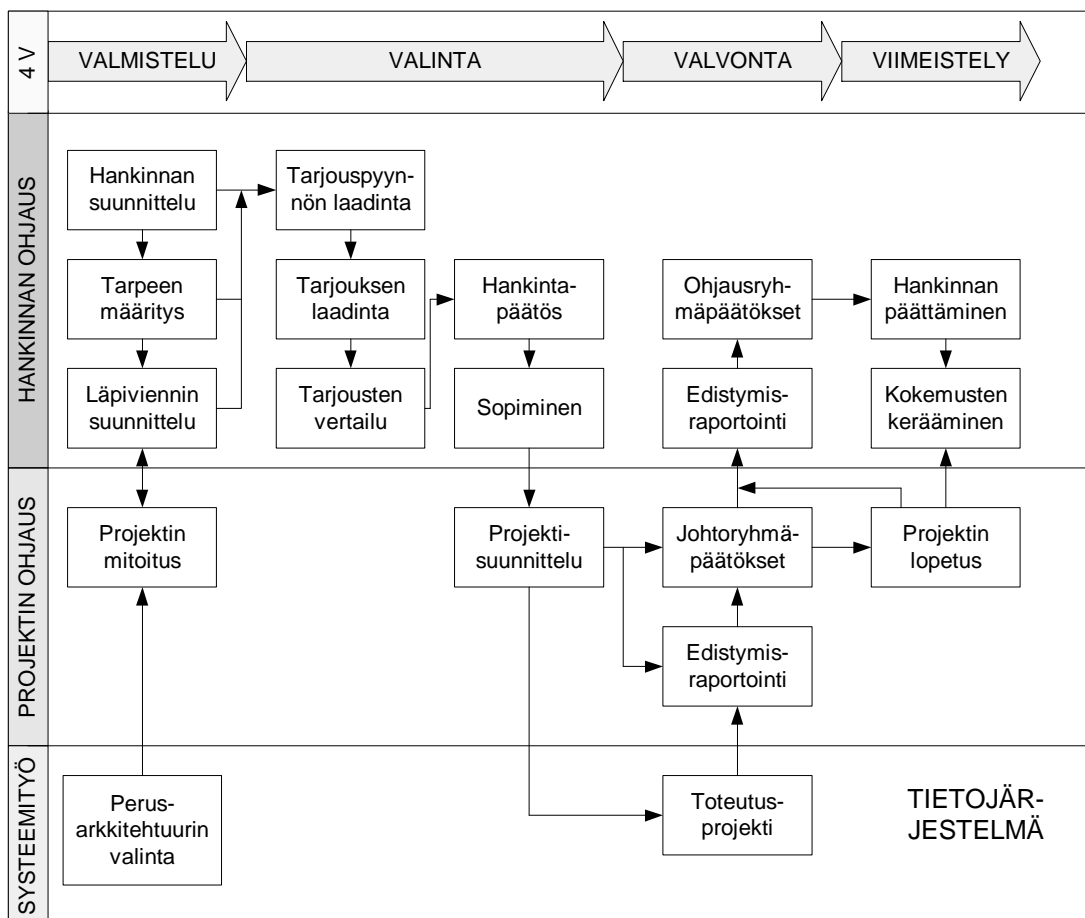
4 V

VALMISTELU

VALINTA

VALVONTA

VIIMEISTELY

HANKINNAN OHJAUS

Hankinnan suunnittelu

Tarjouspyynnön laadinta

Tarpeen määritys

Tarjouksen laadinta

Hankintapäätös

Ohjausryhmäpäätökset

Hankinnan päättäminen

Läpiviennin suunnittelu

Tarjousten vertailu

Sopiminen

Edistymisraportointi

Kokemusten kerääminen

PROJEKTIN OHJAUS

Projektin mitoitus

Projektisuunnittelu

Johtoryhmäpäätökset

Projektin lopetus

Edistymisraportointi

SYSTEEMITYÖ

Perusarkkitehtuurin valinta

Toteutusprojekti

TIETOJÄRJESTELMÄ